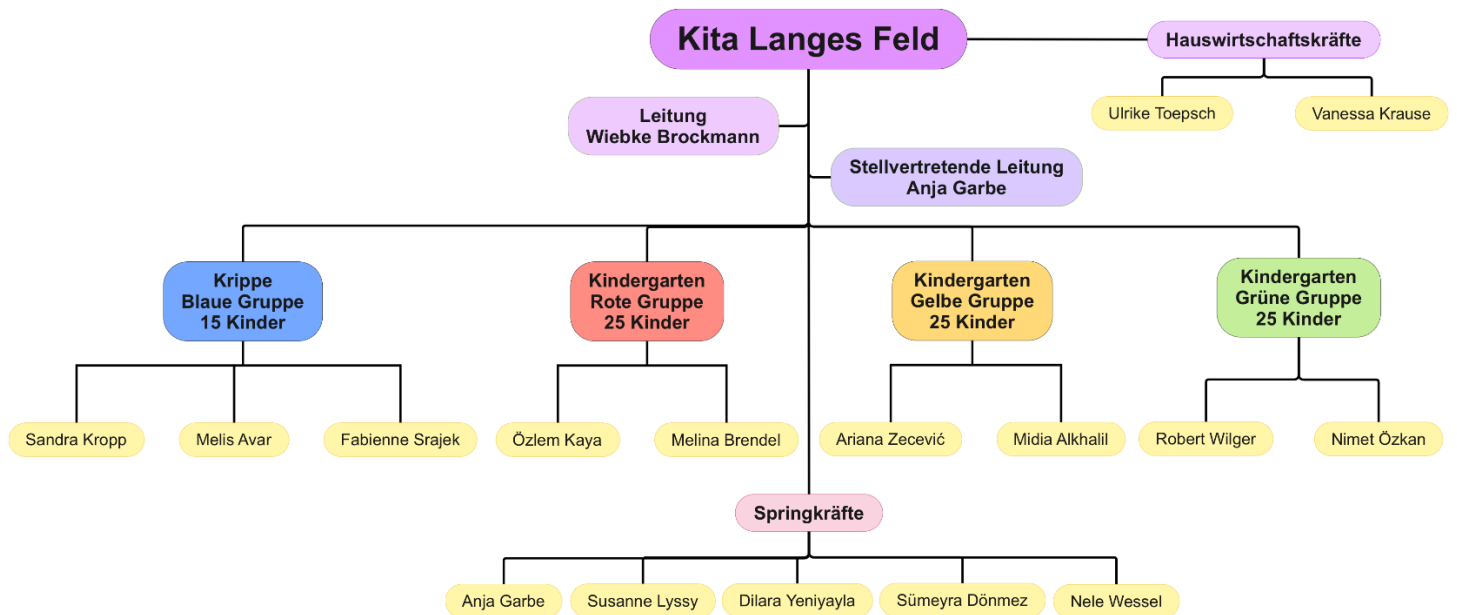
Kita Langes Feld

Hauswirtschaftskräfte

Ulrike Toepsch

Vanessa Krause

Leitung
Wiebke Brockmann

Stellvertretende Leitung
Anja Garbe

Krippe
Blaue Gruppe
15 Kinder

Sandra Kropp

Melis Avar

Fabienne Srajek

Kindergarten
Rote Gruppe
25 Kinder

Özlem Kaya

Melina Brendel

Kindergarten
Gelbe Gruppe
25 Kinder

Ariana Zecević

Midia Alkhalil

Kindergarten
Grüne Gruppe
25 Kinder

Robert Wilger

Nimet Özkan

Springkräfte

Anja Garbe

Susanne Lyssy

Dilara Yeniyayla

Sümeyra Dönmez

Nele Wessel